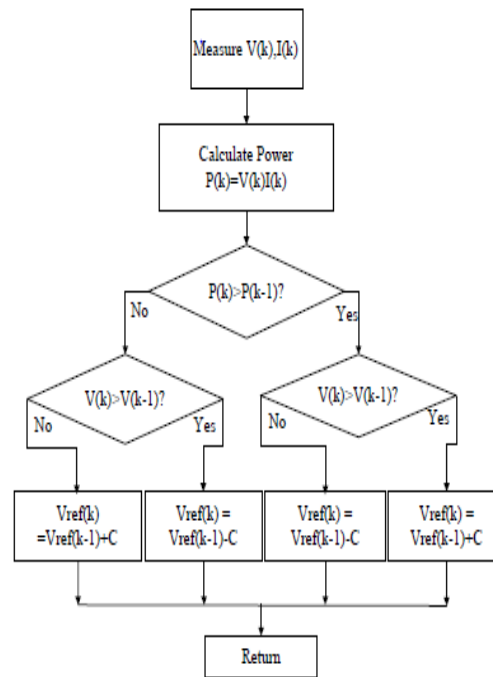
Measure V(k),I(k)

Calculate Power
P(k)=V(k)I(k)

P(k)>P(k-1)?

No

Yes

V(k)>V(k-1)?

No

Yes

V(k)>V(k-1)?

No

Yes

Vref(k) =Vref(k-1)+C

Vref(k) = Vref(k-1)-C

Vref(k) = Vref(k-1)-C

Vref(k) = Vref(k-1)+C

Return